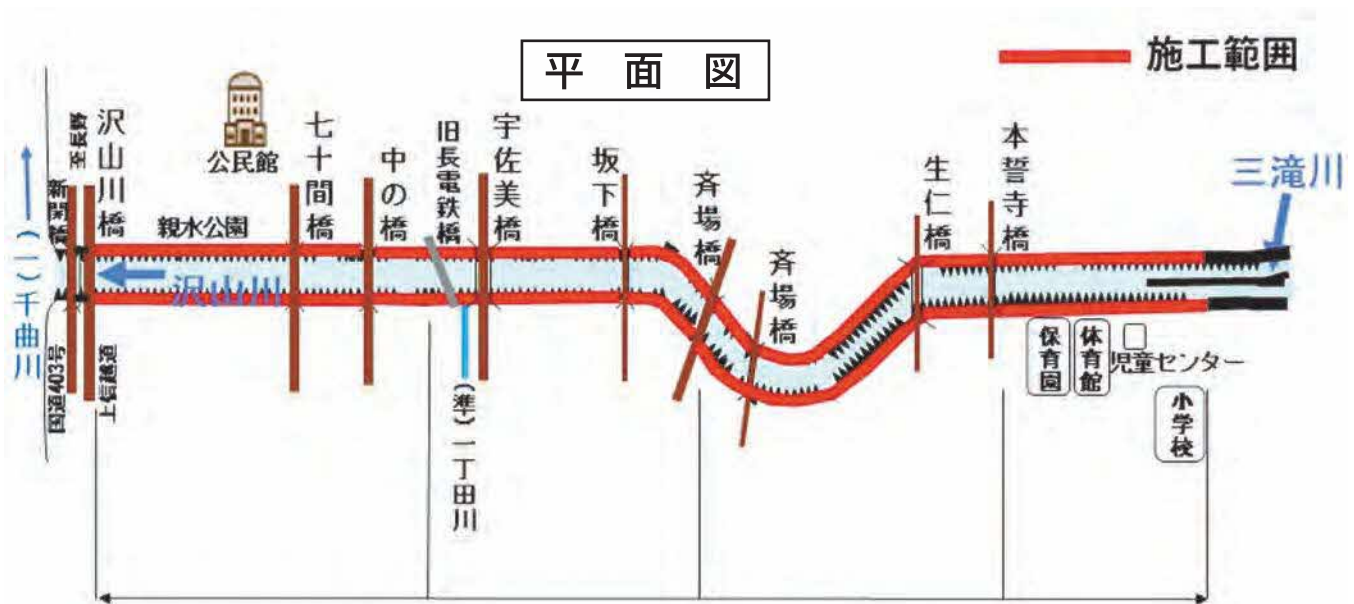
平面図

施工範囲

新開橋
至長野
沢山川橋
公民館
七十間橋
中の橋
旧長電鉄橋
宇佐美橋
坂下橋
斉場橋
斉場橋
生仁橋
本誓寺橋
三滝川

(一)千曲川
親水公園
沢山川
国道403号
上信越道
(準)一丁田川

保育園
体育館
児童センター
小学校